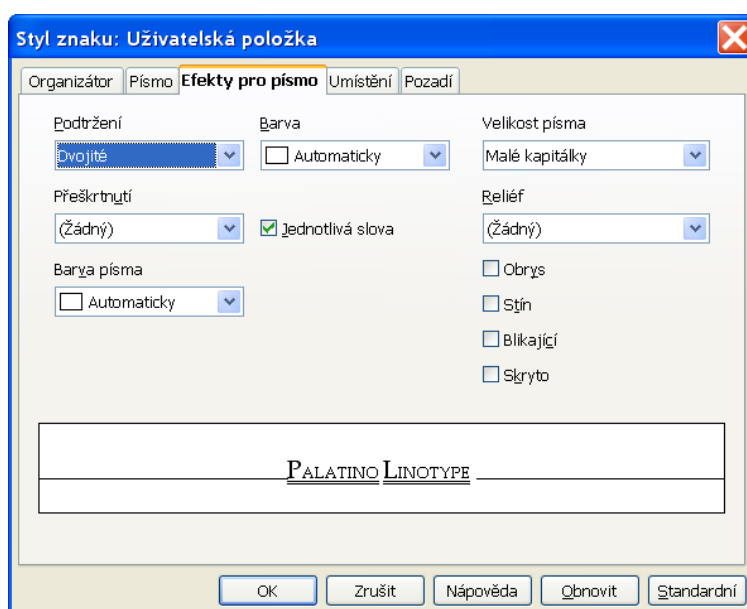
Styl znaku: Uživatelská položka

Organizátor | Písmo | Efekty pro písmo | Umístění | Pozadí

Podtržení
Dvojité

Barva
Automaticky

Velikost písma
Malé kapitálky

Přeškrtnutí
(Žádný)

Jednotlivá slova

Reliéf
(Žádný)

Barva písma
Automaticky

Obrys
Stín
Blikající
Skryto

PALATINO LINOTYPE

OK | Zrušit | Nápověda | Obnovit | Standardní